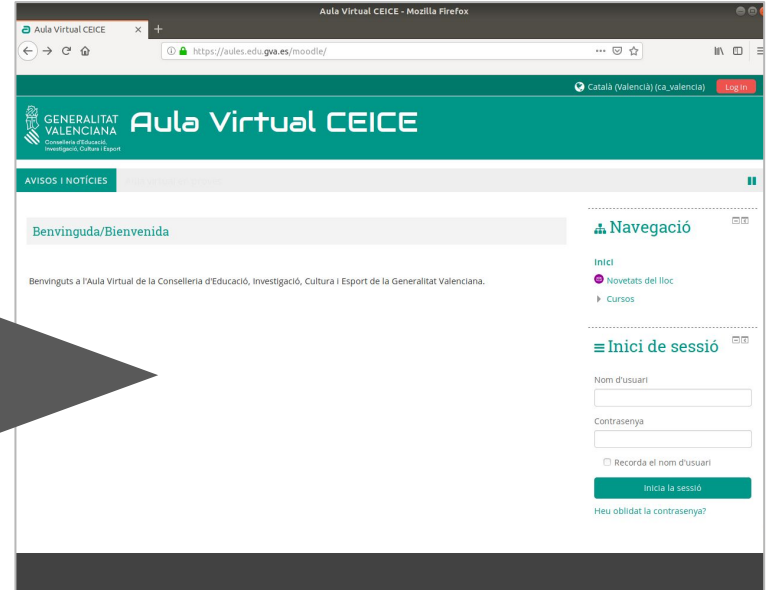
Aula Virtual CEICE - Mozilla Firefox

Aula Virtual CEICE ×

https://aules.edu.gva.es/moodle/

Català (València) (ca_valencia) Log in

GENERALITAT VALENCIANA
Conselleria d'Educació, Investigació, Cultura i Esport

Aula Virtual CEICE

AVISOS I NOTÍCIES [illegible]

Benvinguda/Bienvenida

Benvinguts a l'Aula Virtual de la Conselleria d'Educació, Investigació, Cultura i Esport de la Generalitat Valenciana.

Navegació

Inici
Novetats del lloc
Cursos

Inici de sessió

Nom d'usuari

Contrasenya

Recorda el nom d'usuari

Inicia la sessió

Heu oblidat la contrasenya?